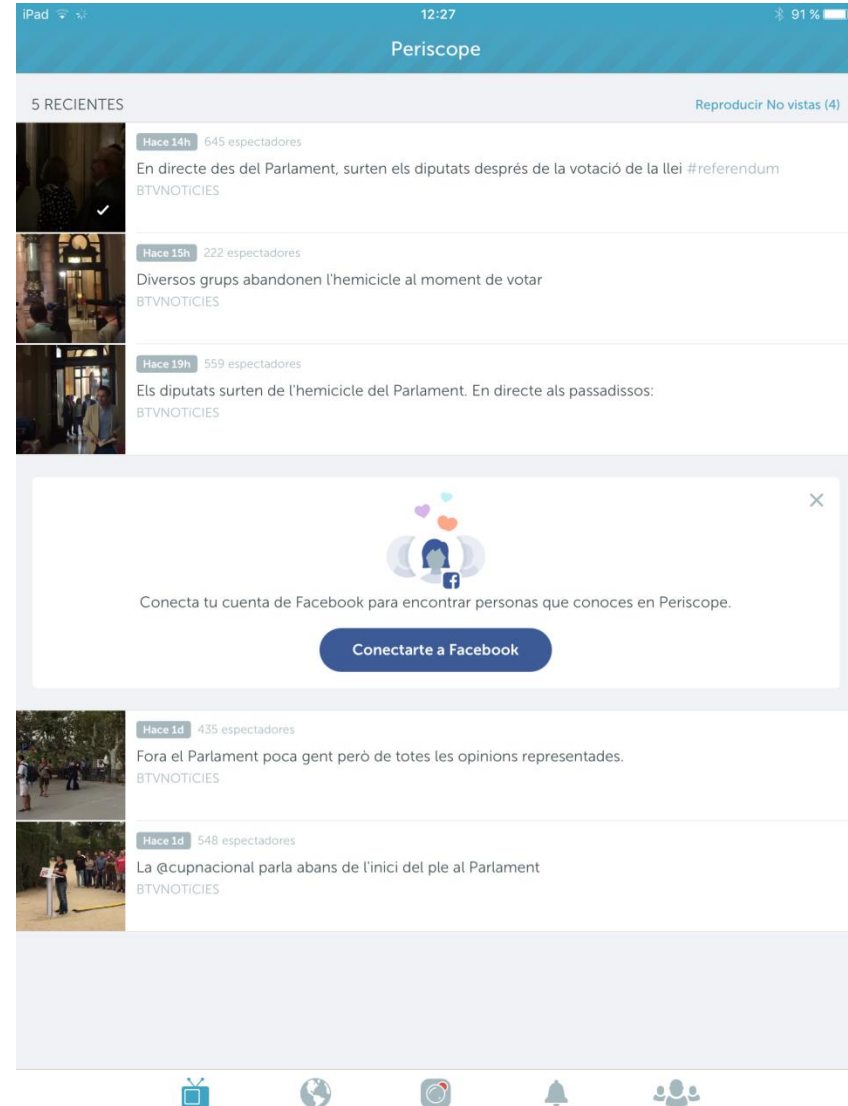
iPad 12:27 91 %

Periscope

5 RECIENTES

Reproducir No vistas (4)

Hace 14h 645 espectadores
En directe des del Parlament, surten els diputats després de la votació de la llei #referendum
BTVNOTICIES

Hace 15h 222 espectadores
Diversos grups abandonen l'hemicicle al moment de votar
BTVNOTICIES

Hace 19h 559 espectadores
Els diputats surten de l'hemicicle del Parlament. En directe als passadissos:
BTVNOTICIES

Conecta tu cuenta de Facebook para encontrar personas que conoces en Periscope.

Conectarte a Facebook

Hace 1d 435 espectadores
Fora el Parlament poca gent però de totes les opinions representades.
BTVNOTICIES

Hace 1d 548 espectadores
La @cupnacional parla abans de l'inici del ple al Parlament
BTVNOTICIES